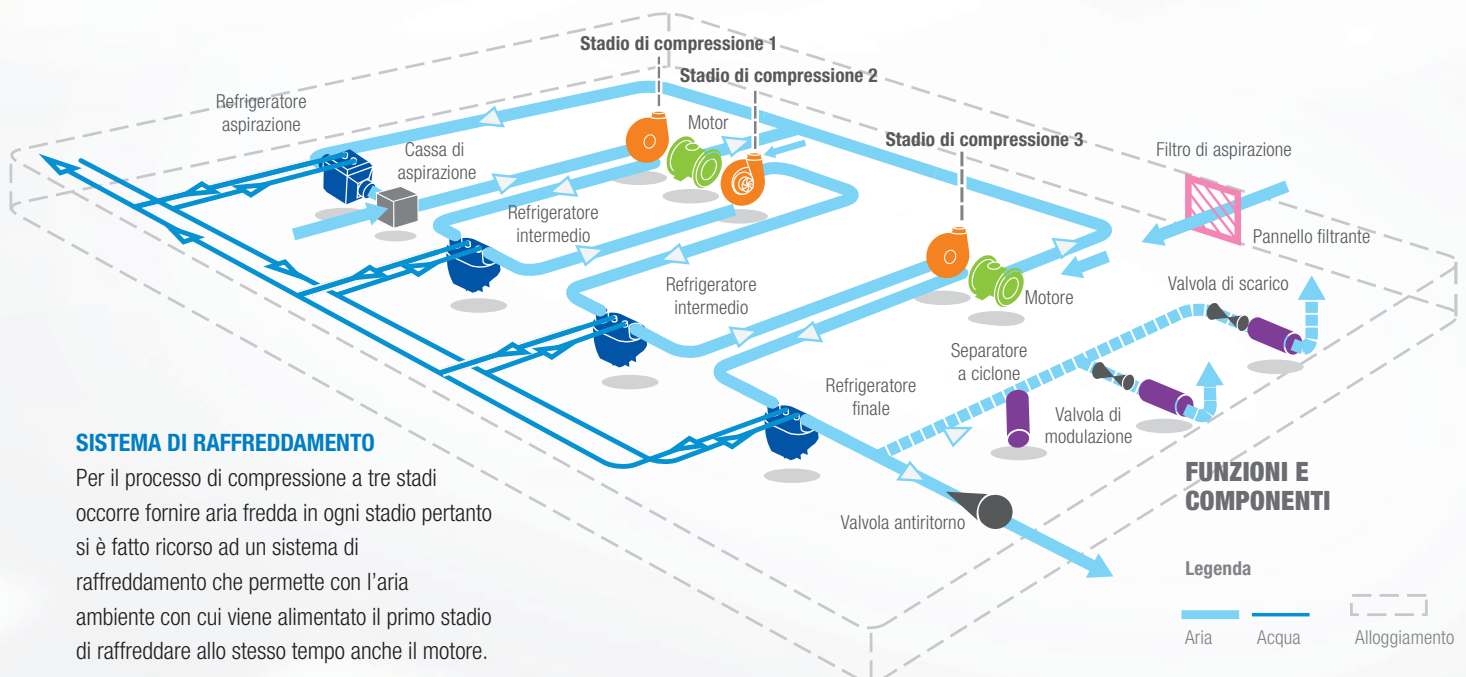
Stadio di compressione 1

Stadio di compressione 2

Refrigeratore aspirazione

Motor

Stadio di compressione 3

Filtro di aspirazione

Cassa di aspirazione

Refrigeratore intermedio

Pannello filtrante

Refrigeratore intermedio

Motore

Valvola di scarico

Separatore a ciclone

Refrigeratore finale

Valvola di modulazione

SISTEMA DI RAFFREDDAMENTO

Per il processo di compressione a tre stadi occorre fornire aria fredda in ogni stadio pertanto si è fatto ricorso ad un sistema di raffreddamento che permette con l'aria ambiente con cui viene alimentato il primo stadio di raffreddare allo stesso tempo anche il motore.

FUNZIONI E COMPONENTI

Valvola antiritorno

Legenda

Aria

Acqua

Alloggiamento